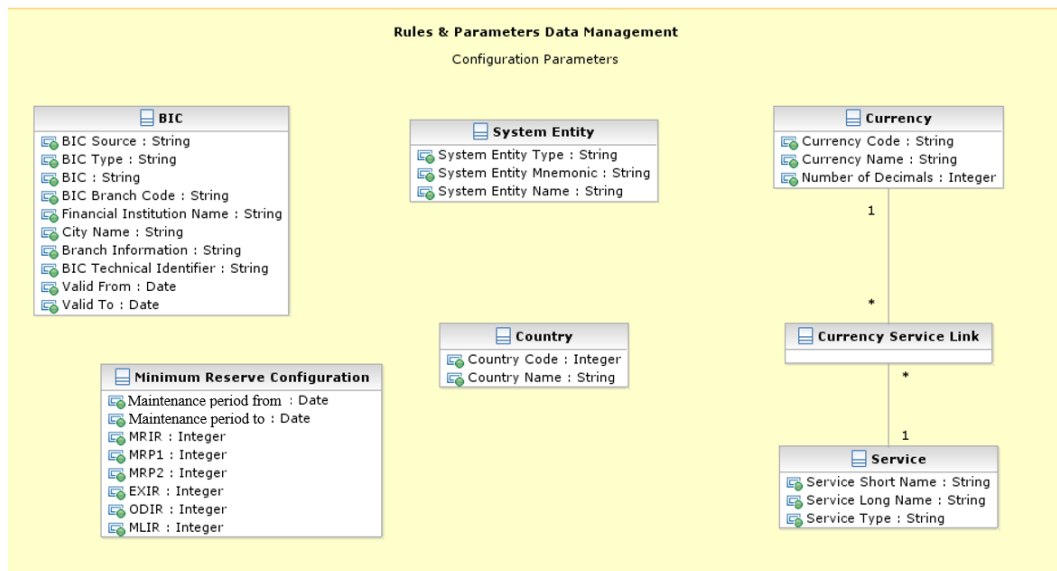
Rules & Parameters Data Management

Configuration Parameters

BIC
BIC Source : String
BIC Type : String
BIC : String
BIC Branch Code : String
Financial Institution Name : String
City Name : String
Branch Information : String
BIC Technical Identifier : String
Valid From : Date
Valid To : Date

System Entity
System Entity Type : String
System Entity Mnemonic : String
System Entity Name : String

Currency
Currency Code : String
Currency Name : String
Number of Decimals : Integer

1

*

Currency Service Link

*

1

Service
Service Short Name : String
Service Long Name : String
Service Type : String

Country
Country Code : Integer
Country Name : String

Minimum Reserve Configuration
Maintenance period from : Date
Maintenance period to : Date
MRIR : Integer
MRP1 : Integer
MRP2 : Integer
EXIR : Integer
ODIR : Integer
MLIR : Integer